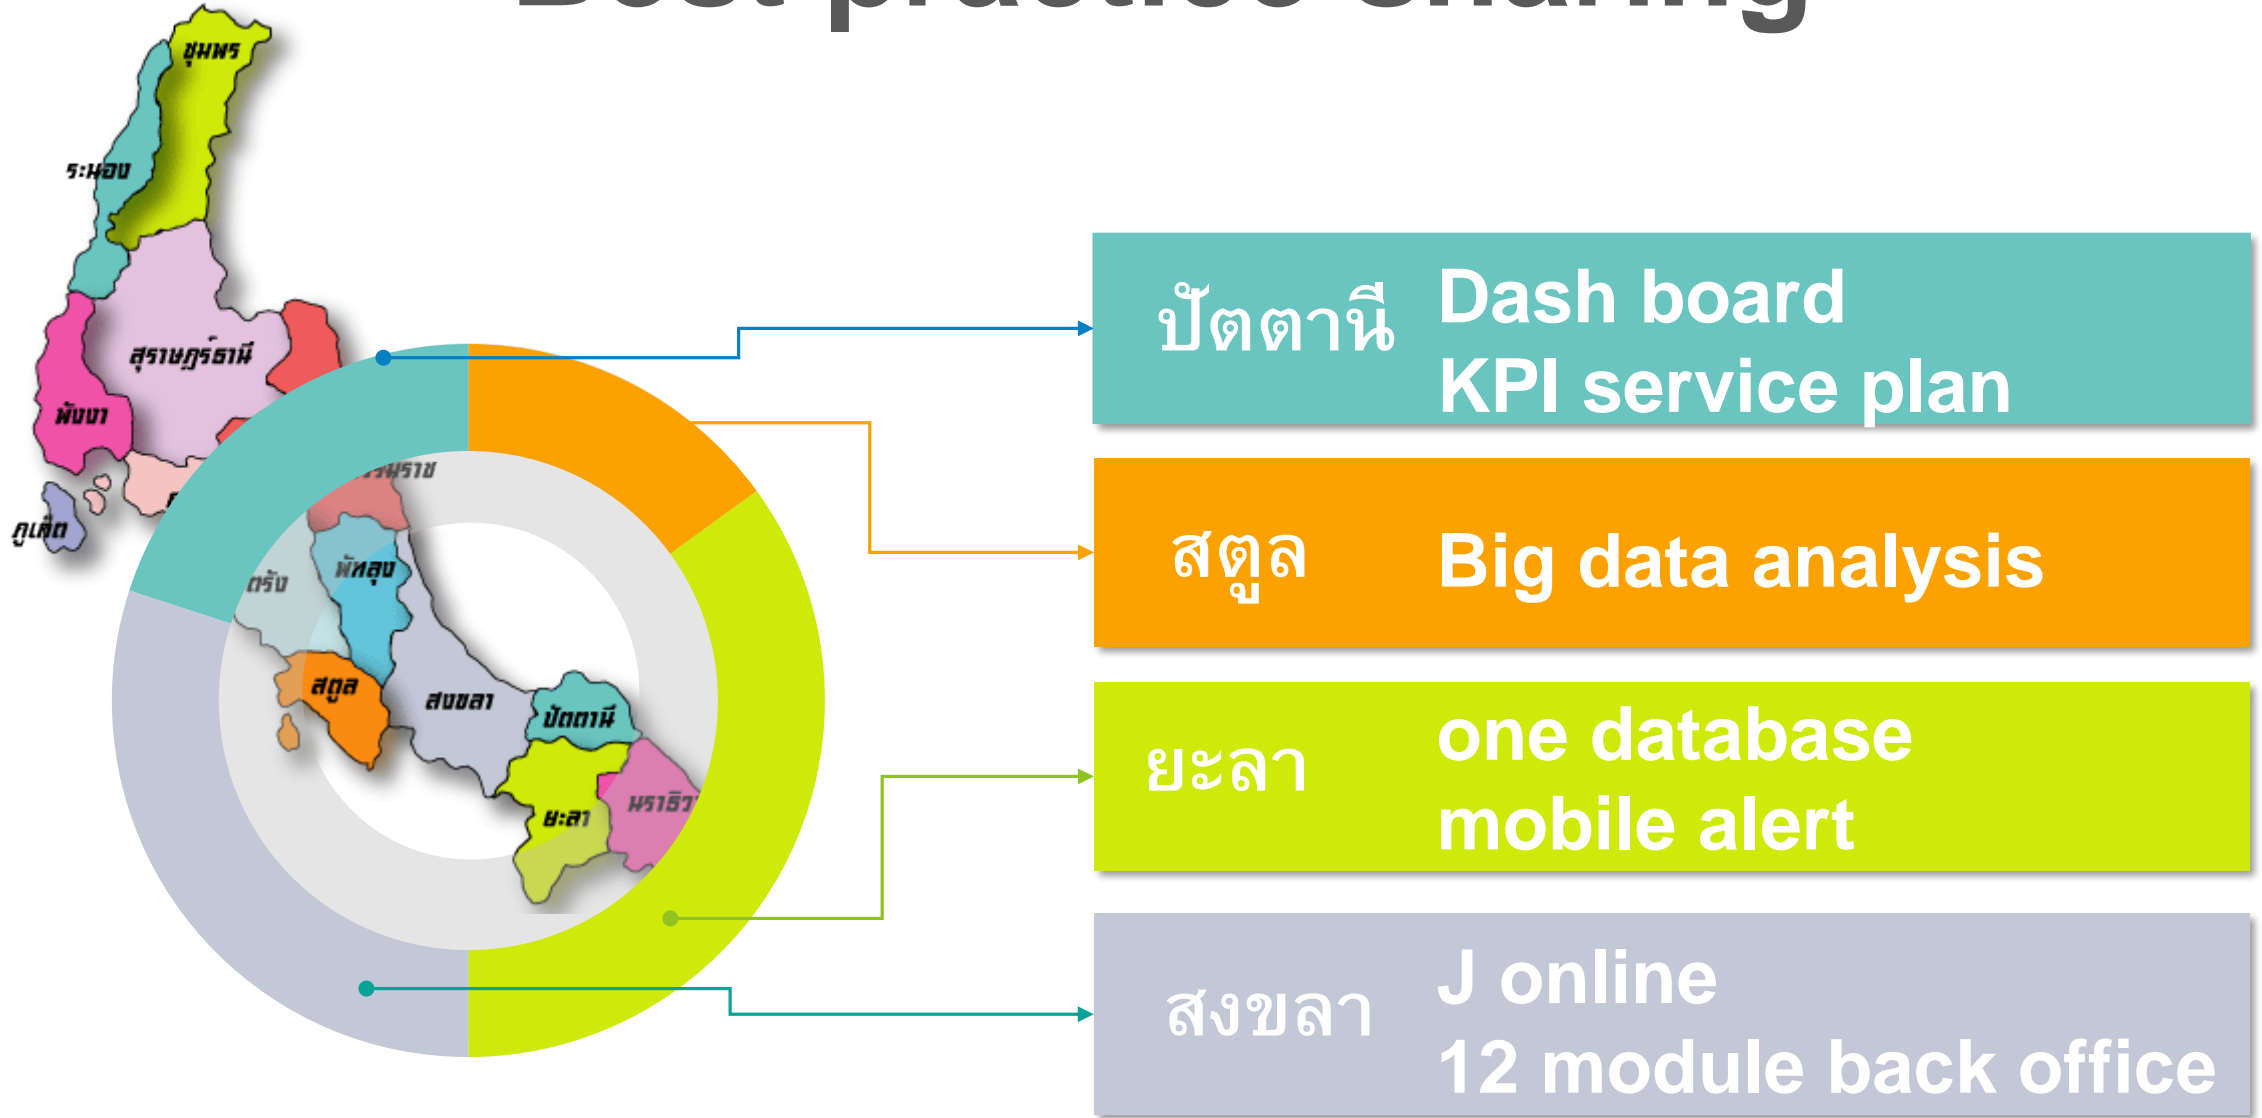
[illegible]

ชุมพร
ระนอง
สุราษฎร์ธานี
พังงา
ภูเก็ต
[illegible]ธรรมราช
ตรัง
พัทลุง
สตูล
สงขลา
ปัตตานี
ยะลา
นราธิวาส

ปัตตานี Dash board KPI service plan

สตูล Big data analysis

ยะลา one database mobile alert

สงขลา J online 12 module back office